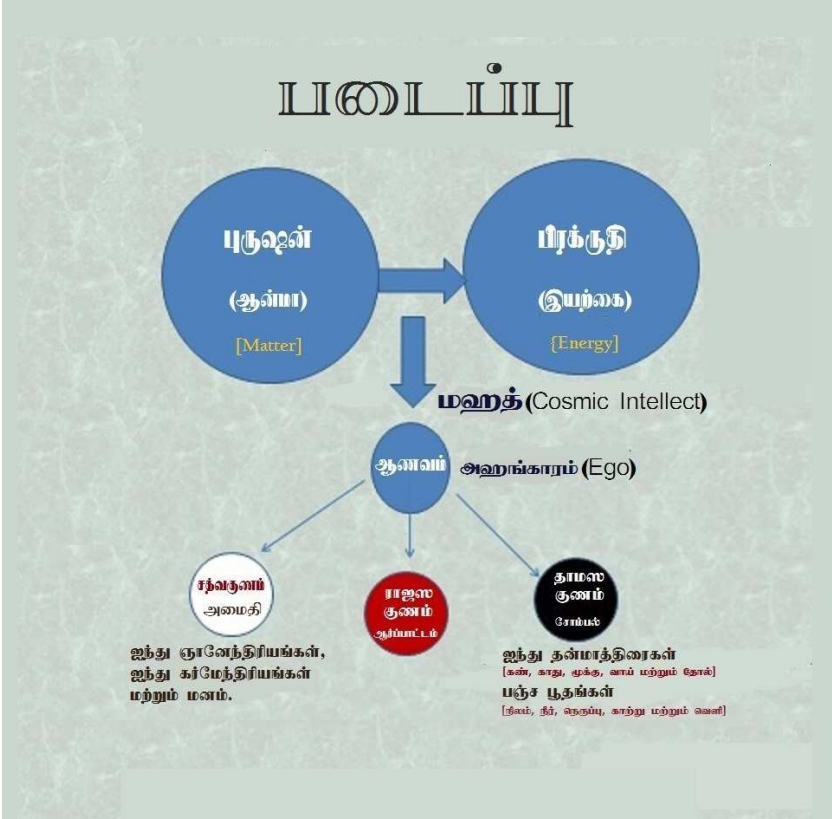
படைப்பு

புருஷன்
(ஆன்மா)
[Matter]

பிரக்ருதி
(இயற்கை)
{Energy]

மஹத் (Cosmic Intellect)

ஆணவம்
அஹங்காரம் (Ego)

சத்வகுணம்
அமைதி

ராஜஸ குணம்
ஆர்ப்பாட்டம்

தாமஸ குணம்
சோம்பல்

ஐந்து ஞானேந்திரியங்கள், ஐந்து கர்மேந்திரியங்கள் மற்றும் மனம்.

ஐந்து தன்மாத்திரைகள்
[கண், காது, மூக்கு, வாய் மற்றும் தோல்]
பஞ்ச பூதங்கள்
[நிலம், நீர், நெருப்பு, காற்று மற்றும் வெளி]